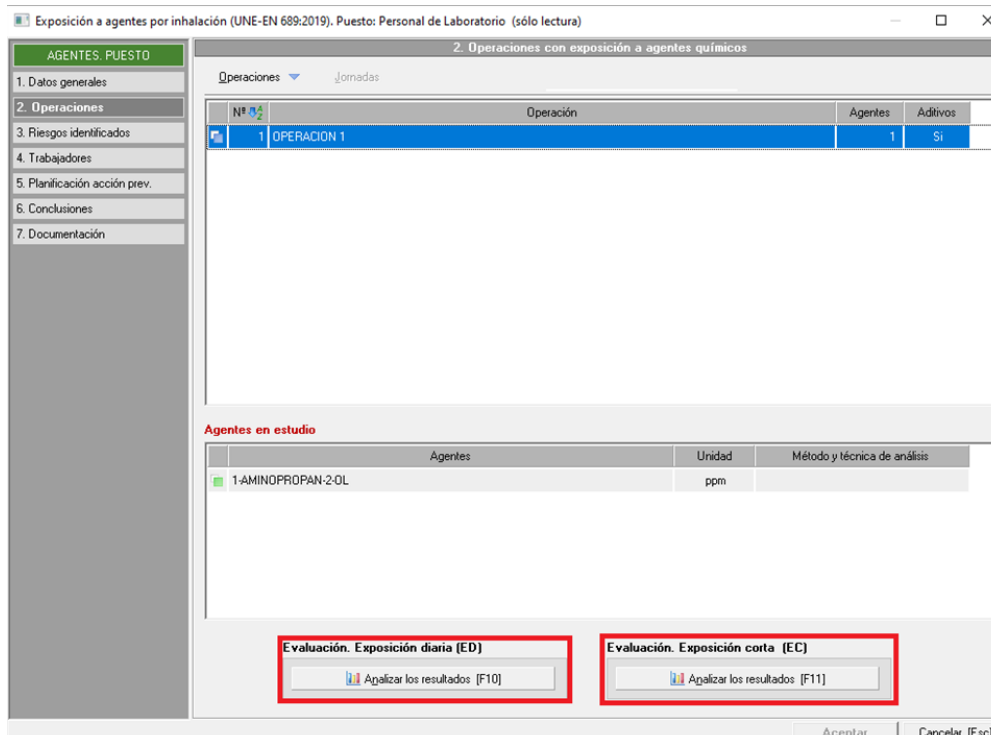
Exposición a agentes por inhalación (UNE-EN 689:2019). Puesto: Personal de Laboratorio (sólo lectura)

AGENTES. PUESTO
1. Datos generales
2. Operaciones
3. Riesgos identificados
4. Trabajadores
5. Planificación acción prev.
6. Conclusiones
7. Documentación

2. Operaciones con exposición a agentes químicos

Operaciones Jornadas

| Nº | Operación | Agentes | Aditivos |
|---|---|---|---|
| 1 | OPERACION 1 | 1 | Si |

Agentes en estudio

| Agentes | Unidad | Método y técnica de análisis |
|---|---|---|
| 1-AMINOPROPAN-2-OL | ppm | |

Evaluación. Exposición diaria (ED)
Analizar los resultados [F10]

Evaluación. Exposición corta (EC)
Analizar los resultados [F11]

Aceptar
Cancelar [Esc]